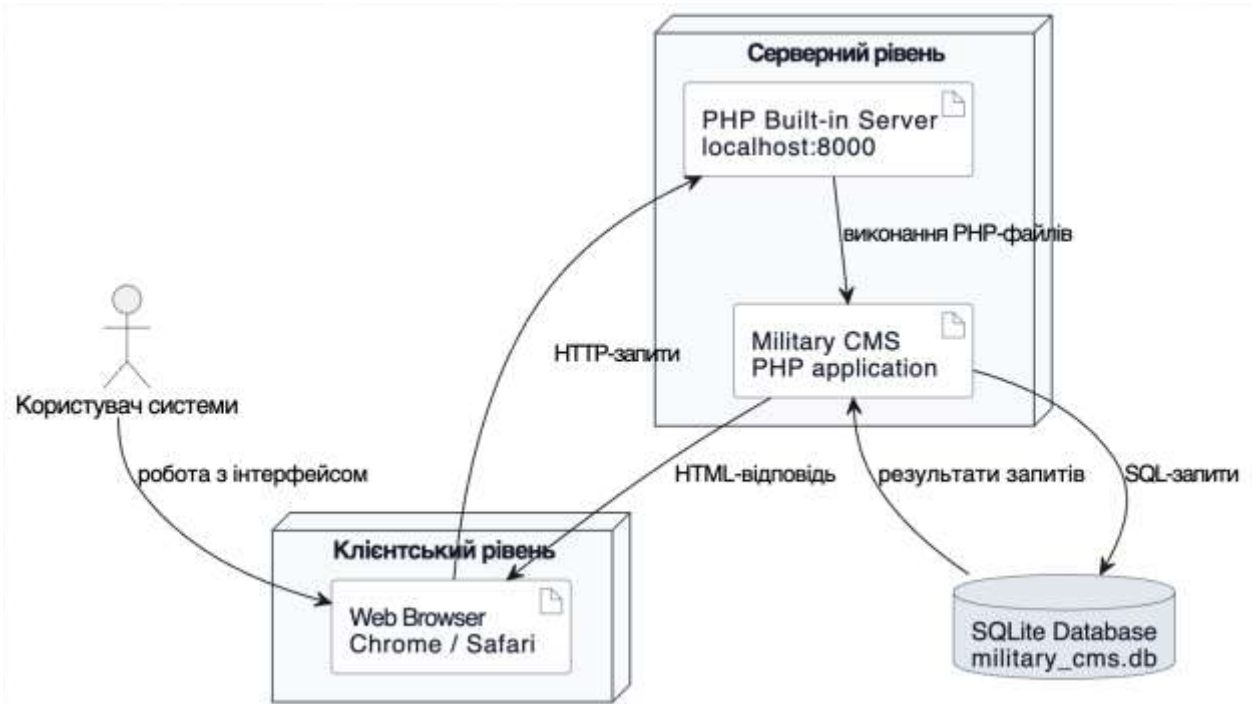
Серверний рівень

PHP Built-in Server
localhost:8000

виконання PHP-файлів

Military CMS
PHP application

HTTP-запити

Користувач системи

робота з інтерфейсом

HTML-відповідь

результати запитів

SQL-запити

Клієнтський рівень

Web Browser
Chrome / Safari

SQLite Database
military_cms.db